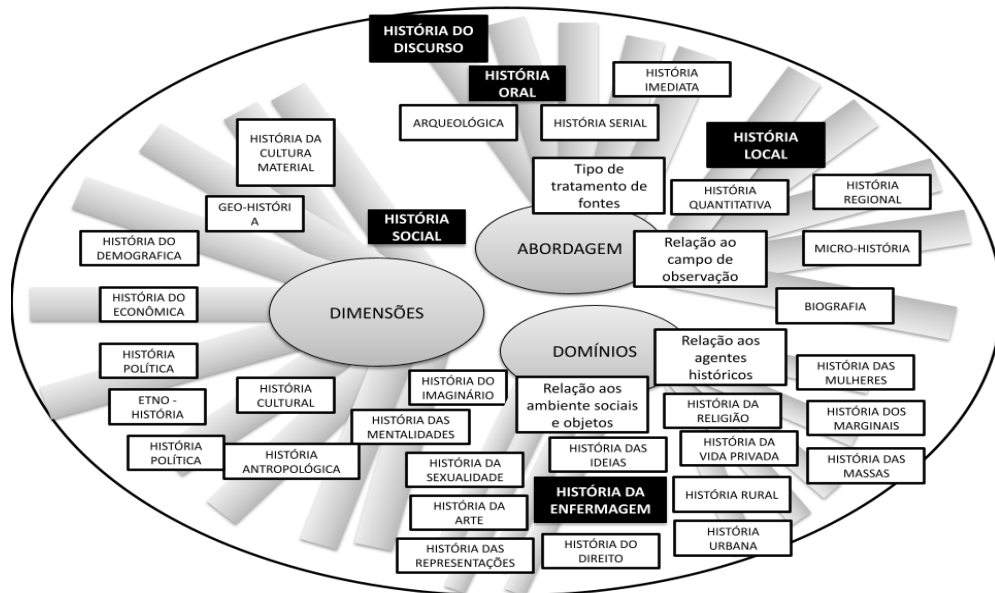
HISTÓRIA DO DISCURSO

HISTÓRIA ORAL

HISTÓRIA IMEDIATA

ARQUEOLÓGICA

HISTÓRIA SERIAL

HISTÓRIA LOCAL

HISTÓRIA DA CULTURA MATERIAL

Tipo de tratamento de fontes

HISTÓRIA QUANTITATIVA

HISTÓRIA REGIONAL

GEO-HISTÓRI A

HISTÓRIA SOCIAL

HISTÓRIA DO DEMOGRAFICA

ABORDAGEM

Relação ao campo de observação

MICRO-HISTÓRIA

HISTÓRIA DO ECONÔMICA

DIMENSÕES

BIOGRAFIA

HISTÓRIA POLÍTICA

DOMÍNIOS

Relação aos agentes históricos

HISTÓRIA DAS MULHERES

ETNO - HISTÓRIA

HISTÓRIA CULTURAL

HISTÓRIA DO IMAGINÁRIO

Relação aos ambiente sociais e objetos

HISTÓRIA DA RELIGIÃO

HISTÓRIA DOS MARGINAIS

HISTÓRIA DAS MENTALIDADES

HISTÓRIA POLÍTICA

HISTÓRIA ANTROPOLÓGICA

HISTÓRIA DAS IDEIAS

HISTÓRIA DA VIDA PRIVADA

HISTÓRIA DAS MASSAS

HISTÓRIA DA SEXUALIDADE

HISTÓRIA DA ENFERMAGEM

HISTÓRIA RURAL

HISTÓRIA DA ARTE

HISTÓRIA DAS REPRESENTAÇÕES

HISTÓRIA DO DIREITO

HISTÓRIA URBANA